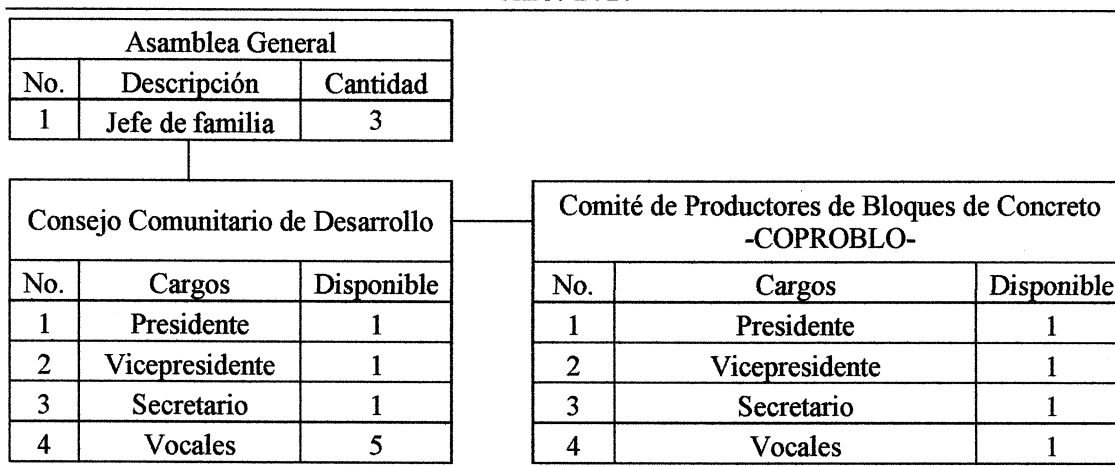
Asamblea General

| No. | Descripción | Cantidad |
|---|---|---|
| 1 | Jefe de familia | 3 |

Consejo Comunitario de Desarrollo

| No. | Cargos | Disponible |
|---|---|---|
| 1 | Presidente | 1 |
| 2 | Vicepresidente | 1 |
| 3 | Secretario | 1 |
| 4 | Vocales | 5 |

Comité de Productores de Bloques de Concreto -COPROBLO-

| No. | Cargos | Disponible |
|---|---|---|
| 1 | Presidente | 1 |
| 2 | Vicepresidente | 1 |
| 3 | Secretario | 1 |
| 4 | Vocales | 1 |